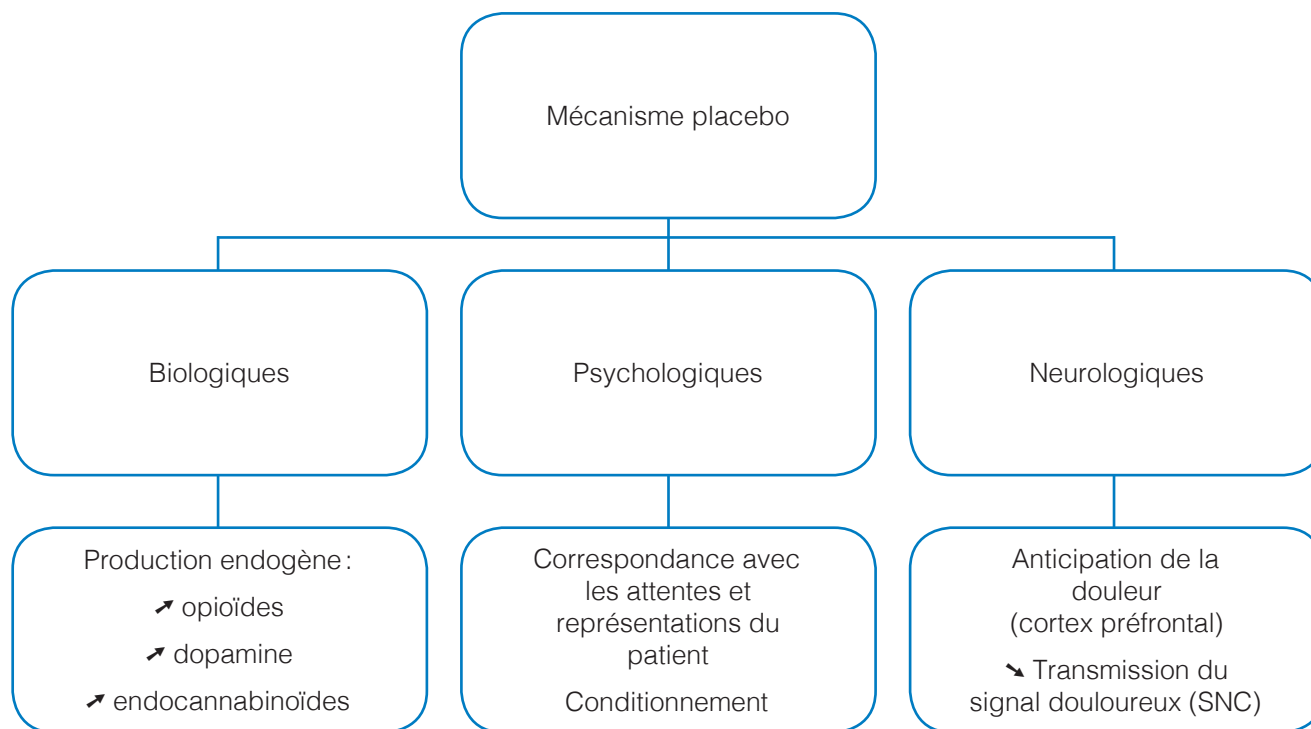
Mécanisme placebo

Biologiques

Psychologiques

Neurologiques

Production endogène :
↗ opioïdes
↗ dopamine
↗ endocannabinoïdes

Correspondance avec les attentes et représentations du patient
Conditionnement

Anticipation de la douleur (cortex préfrontal)
↘ Transmission du signal douloureux (SNC)